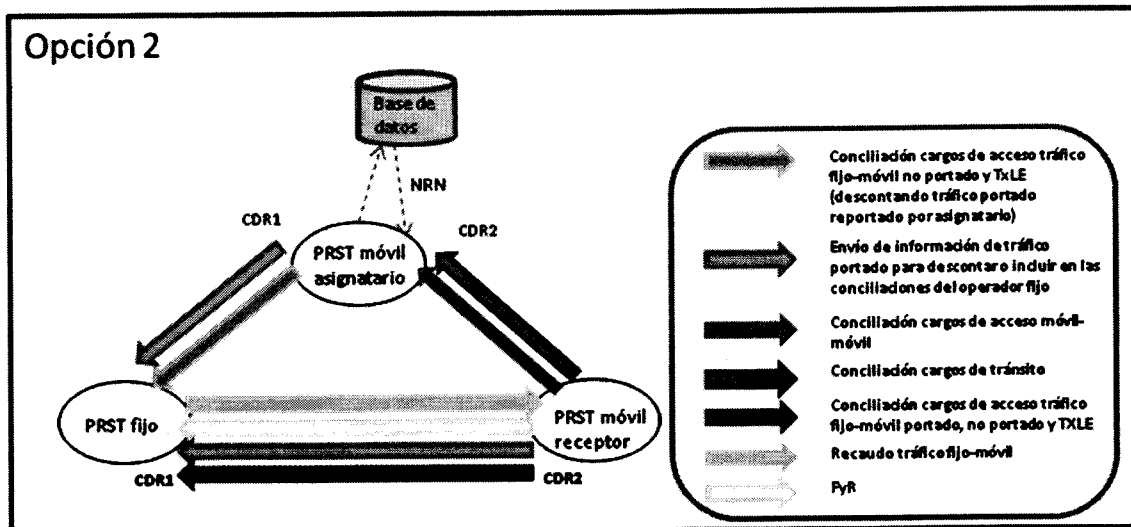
Opción 2

Base de datos

NRN

CDR1

CDR2

PRST móvil asignatario

PRST fijo

PRST móvil receptor

CDR1

CDR2

Conciliación cargos de acceso tráfico fijo-móvil no portado y TxLE (descontando tráfico portado reportado por asignatario)

Envío de información de tráfico portado para descontar o incluir en las conciliaciones del operador fijo

Conciliación cargos de acceso móvil-móvil

Conciliación cargos de tránsito

Conciliación cargos de acceso tráfico fijo-móvil portado, no portado y TXLE

Recaudo tráfico fijo-móvil

PyR